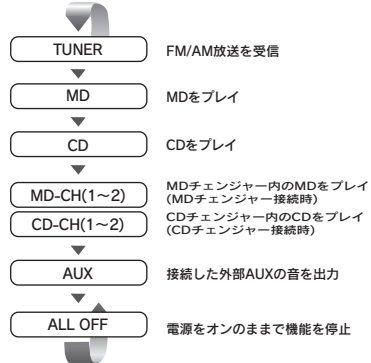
TUNER
FM/AM放送を受信

MD
MDをプレイ

CD
CDをプレイ

MD-CH(1~2)
MDチェンジャー内のMDをプレイ
(MDチェンジャー接続時)

CD-CH(1~2)
CDチェンジャー内のCDをプレイ
(CDチェンジャー接続時)

AUX
接続した外部AUXの音を出力

ALL OFF
電源をオンのままで機能を停止